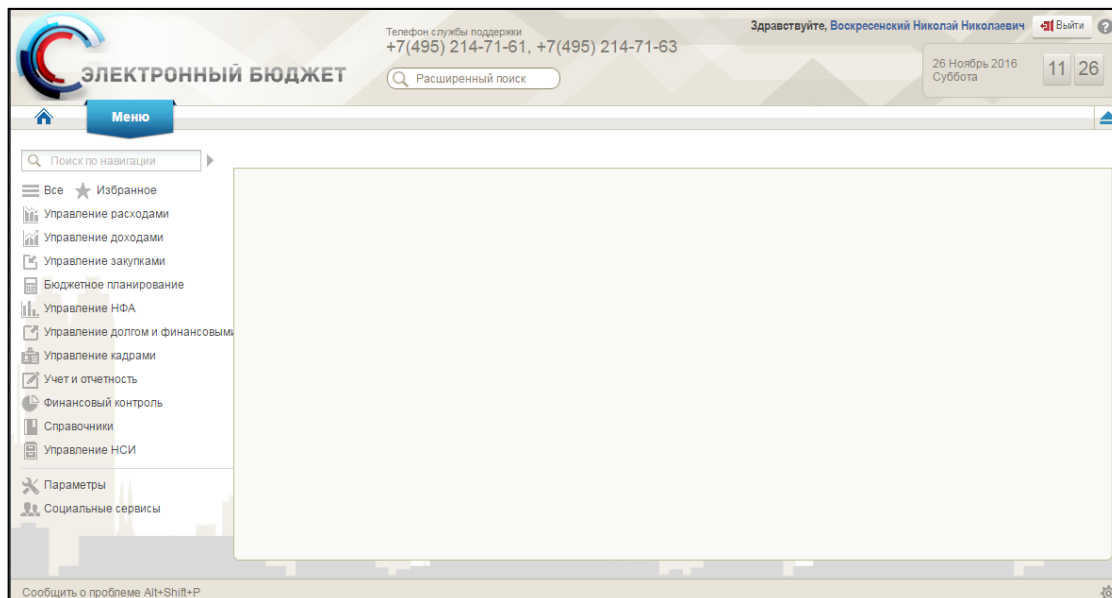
ЭЛЕКТРОННЫЙ БЮДЖЕТ

Телефон службы поддержки
+7(495) 214-71-61, +7(495) 214-71-63

Расширенный поиск

Здравствуйте, Воскресенский Николай Николаевич

Выйти

26 Ноябрь 2016
Суббота

11 26

Меню

Поиск по навигации

Все Избранное
Управление расходами
Управление доходами
Управление закупками
Бюджетное планирование
Управление НФА
Управление долгом и финансовыми
Управление кадрами
Учет и отчетность
Финансовый контроль
Справочники
Управление НСИ

Параметры
Социальные сервисы

Сообщить о проблеме Alt+Shift+P